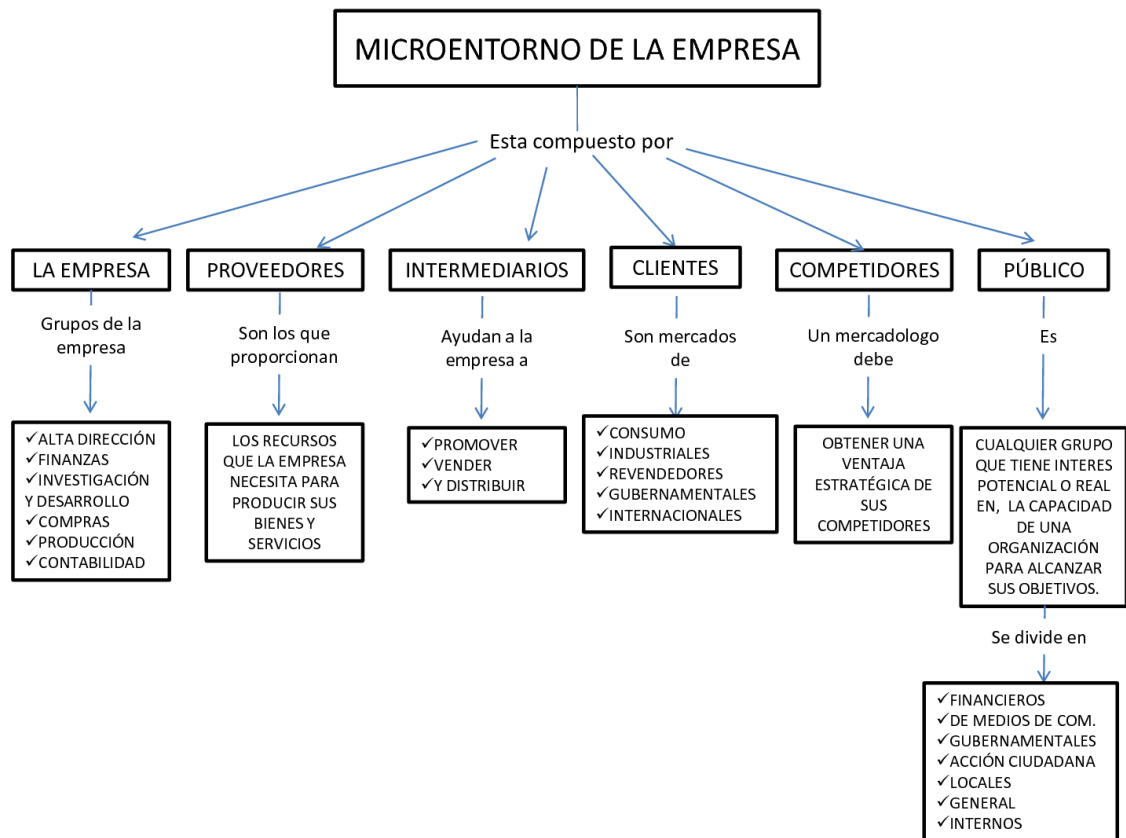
MICROENTORNO DE LA EMPRESA

Esta compuesto por

LA EMPRESA

Grupos de la empresa

✓ALTA DIRECCIÓN
✓FINANZAS
✓INVESTIGACIÓN Y DESARROLLO
✓COMPRAS
✓PRODUCCIÓN
✓CONTABILIDAD

PROVEEDORES

Son los que proporcionan

LOS RECURSOS QUE LA EMPRESA NECESITA PARA PRODUCIR SUS BIENES Y SERVICIOS

INTERMEDIARIOS

Ayudan a la empresa a

✓PROMOVER
✓VENDER
✓Y DISTRIBUIR

CLIENTES

Son mercados de

✓CONSUMO
✓INDUSTRIALES
✓REVENDEDORES
✓GUBERNAMENTALES
✓INTERNACIONALES

COMPETIDORES

Un mercadologo debe

OBTENER UNA VENTAJA ESTRATÉGICA DE SUS COMPETIDORES

PÚBLICO

Es

CUALQUIER GRUPO QUE TIENE INTERES POTENCIAL O REAL EN, LA CAPACIDAD DE UNA ORGANIZACIÓN PARA ALCANZAR SUS OBJETIVOS.

Se divide en

✓FINANCIEROS
✓DE MEDIOS DE COM.
✓GUBERNAMENTALES
✓ACCIÓN CIUDADANA
✓LOCALES
✓GENERAL
✓INTERNOS